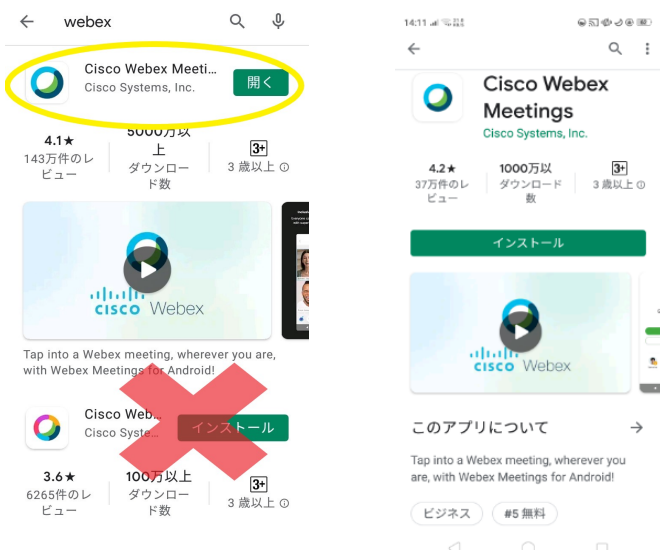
webex

Cisco Webex Meeti...
Cisco Systems, Inc.
開く

4.1★
143万件のレビュー

5000万以上
ダウンロード数

3+
3 歳以上

cisco Webex

Tap into a Webex meeting, wherever you are, with Webex Meetings for Android!

Cisco Web...
Cisco Syste...
インストール

3.6★
6265件のレビュー

100万以上
ダウンロード数

3+
3 歳以上

14:11

Cisco Webex Meetings
Cisco Systems, Inc.

4.2★
37万件のレビュー

1000万以上
ダウンロード数

3+
3 歳以上

インストール

cisco Webex

このアプリについて

Tap into a Webex meeting, wherever you are, with Webex Meetings for Android!

ビジネス
#5 無料